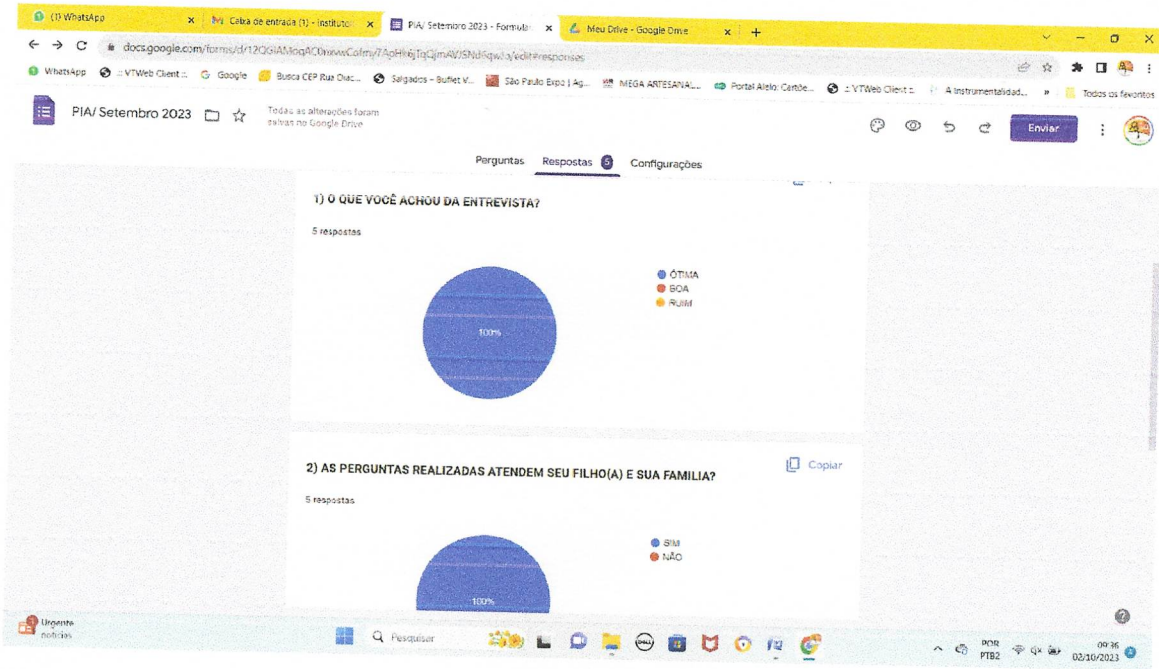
(1) WhatsApp | Caixa de entrada (1) - Instituto | PIA/ Setembro 2023 - Formulá | Meu Drive - Google Drive | +

docs.google.com/forms/d/12QGIAMoqACOnxwvCofmy7ApHr6jTqQjmAVJSNdfqwJa/edit#responses

WhatsApp | :: VTWeb Client :: | Google | Busca CEP Rua Duc... | Salgados – Buffet V... | São Paulo Expo | Ag... | MEGA ARTESANAL... | Portal Alelo: Cartõe... | :: VTWeb Client :: | A instrumentalidad... | » | Todos os favoritos

PIA/ Setembro 2023

Todas as alterações foram salvas no Google Drive

Enviar

Perguntas | Respostas 5 | Configurações

1) O QUE VOCÊ ACHOU DA ENTREVISTA?

5 respostas

ÓTIMA
BOA
RUIM

100%

2) AS PERGUNTAS REALIZADAS ATENDEM SEU FILHO(A) E SUA FAMILIA?

Copiar

5 respostas

SIM
NÃO

100%

Urgente
notícias

Pesquisar

POR
PTB2

09:36
02/10/2023